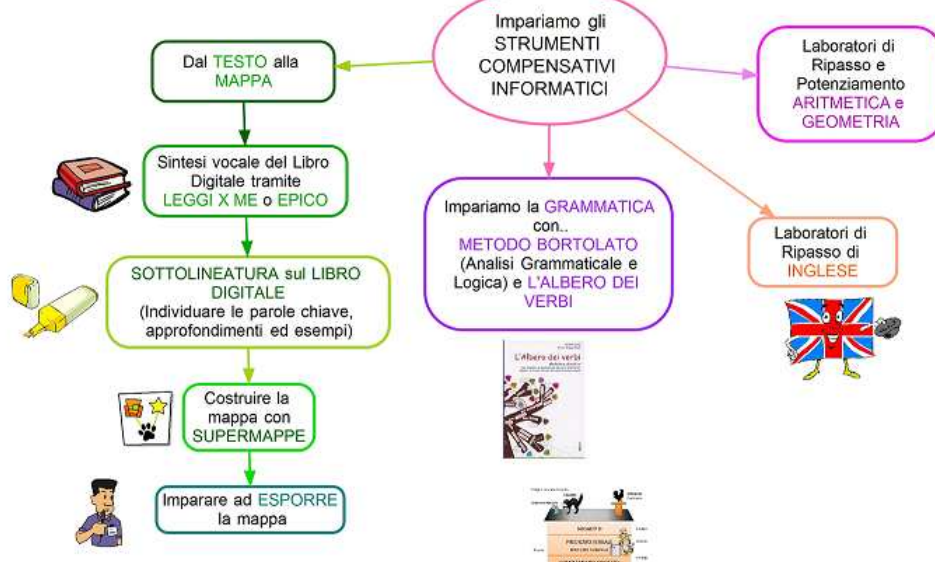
Impariamo gli STRUMENTI COMPENSATIVI INFORMATICI

Dal TESTO alla MAPPA

Sintesi vocale del Libro Digitale tramite LEGGI X ME o EPICO

SOTTOLINEATURA sul LIBRO DIGITALE (Individuare le parole chiave, approfondimenti ed esempi)

Costruire la mappa con SUPERMAPPE

Imparare ad ESPORRE la mappa

Impariamo la GRAMMATICA con.. METODO BORTOLATO (Analisi Grammaticale e Logica) e L'ALBERO DEI VERBI

L'Albero dei verbi

Laboratori di Ripasso e Potenziamento ARITMETICA e GEOMETRIA

Laboratori di Ripasso di INGLESE